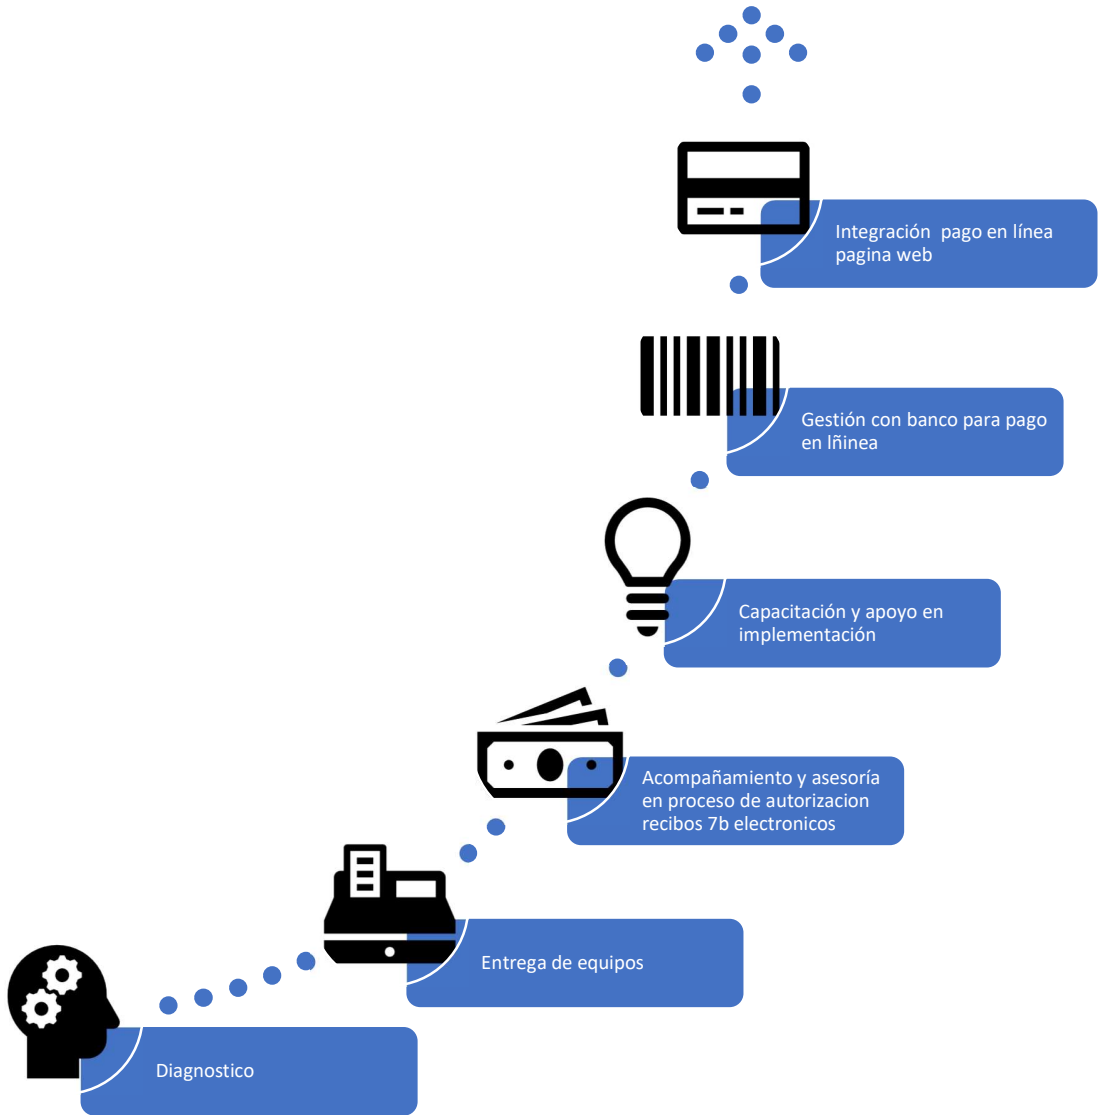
Integración pago en línea pagina web

Gestión con banco para pago en lĩnea

Capacitación y apoyo en implementación

Acompañamiento y asesoría en proceso de autorizacion recibos 7b electronicos

Entrega de equipos

Diagnostico